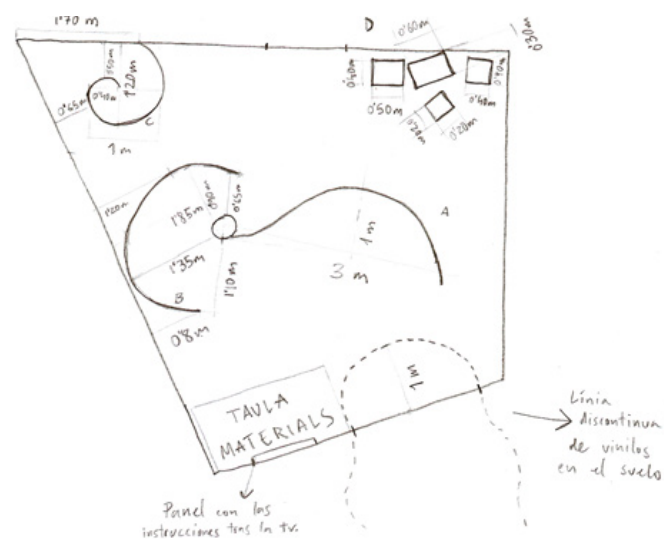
1'70 m

D

0'60m

0'30m

0'50m

1'20m

0'40m

0'45m

C

0'40m

0'50m

0'40m

0'48m

0'20m

0'20m

1 m

1'20m

1'85m

0'50m

0'45m

A

1m

3 m

1'35m

1'10m

B

0'8m

1 M

TAVLA MATERIALS

Línia discontinua de vinilos en el suelo

Panel con las instrucciones tras la tv.